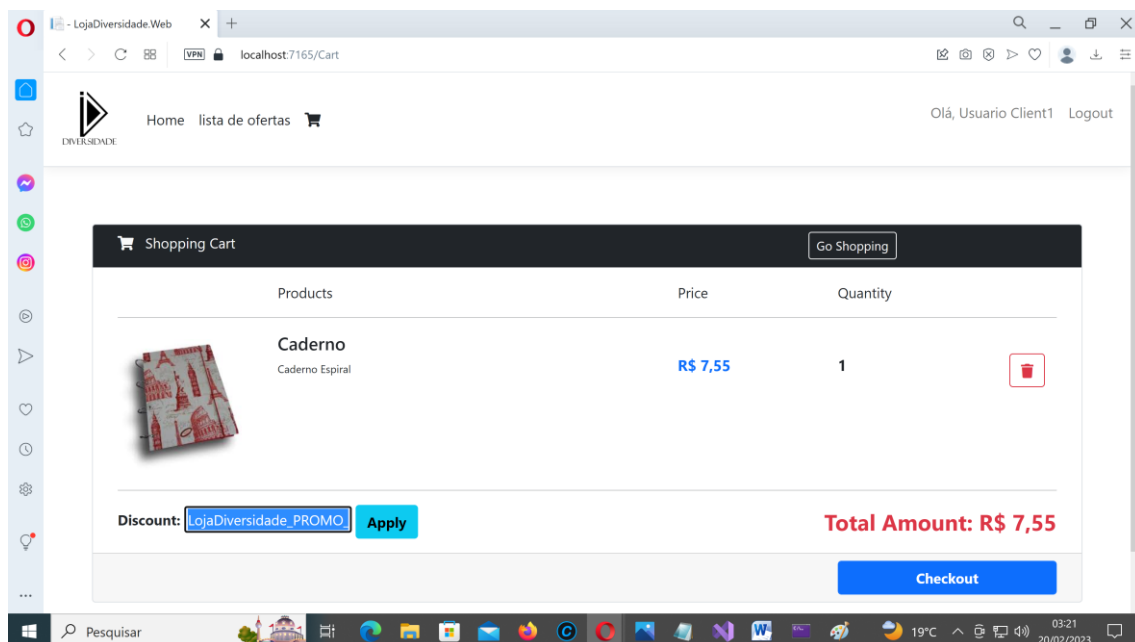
- LojaDiversidade.Web

localhost:7165/Cart

DIVERSIDADE

Home lista de ofertas

Olá, Usuario Client1 Logout

Shopping Cart

Go Shopping

| | Products | Price | Quantity |
|---|---|---|---|
| | Caderno<br>Caderno Espiral | R$ 7,55 | 1 |

Discount: LojaDiversidade_PROMO_ Apply

Total Amount: R$ 7,55

Checkout

Pesquisar

19°C

03:21
20/02/2023